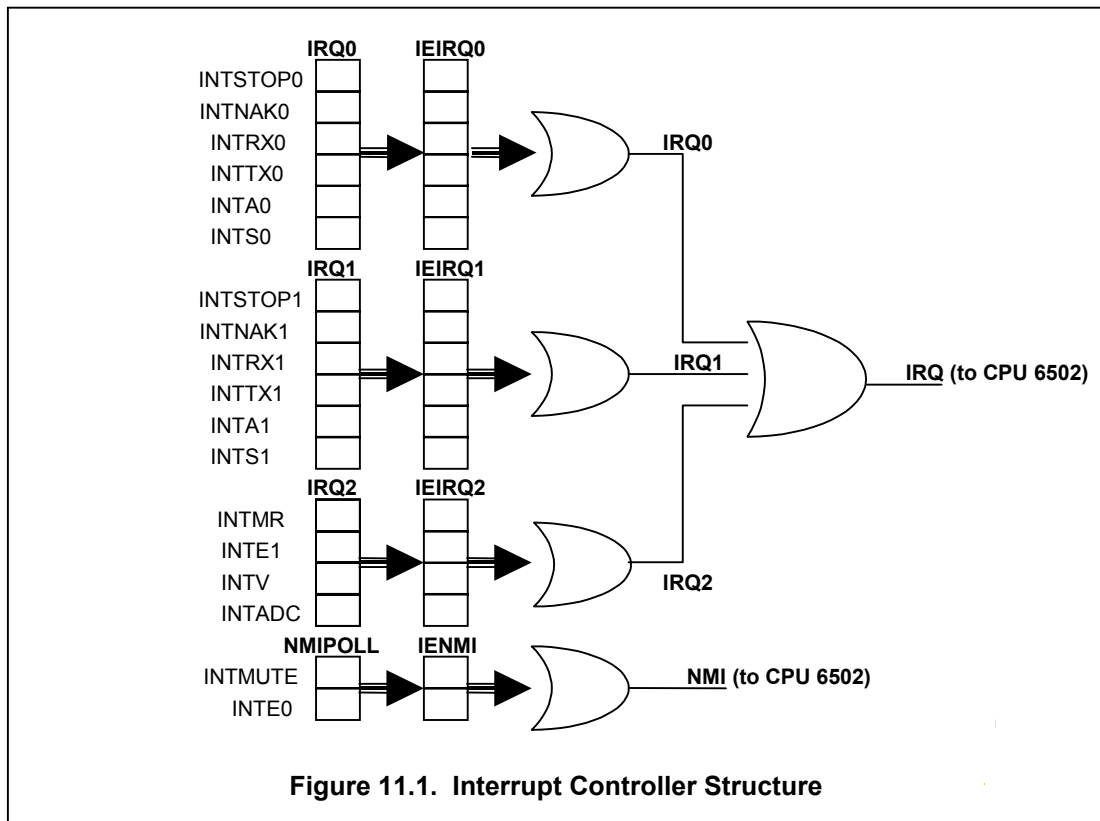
IRQ0
IEIRQ0
INTSTOP0
INTNAK0
INTRX0
INTTX0
INTA0
INTS0
IRQ0
IRQ1
IEIRQ1
INTSTOP1
INTNAK1
INTRX1
INTTX1
INTA1
INTS1
IRQ1
IRQ (to CPU 6502)
IRQ2
IEIRQ2
INTMR
INTE1
INTV
INTADC
IRQ2
NMIPOLL
IENMI
INTMUTE
INTE0
NMI (to CPU 6502)

Figure 11.1. Interrupt Controller Structure